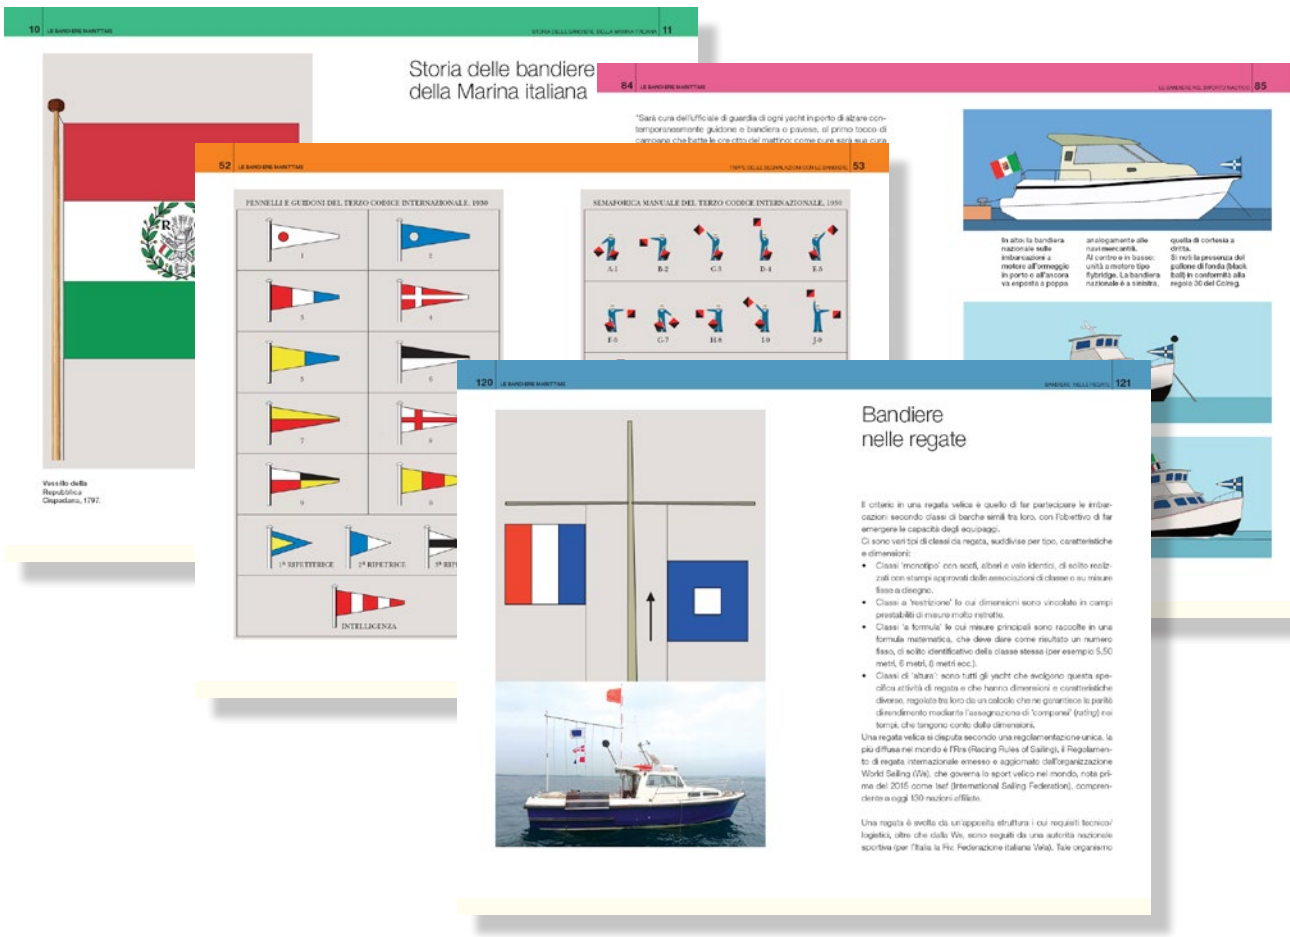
10 LE BANDIERE MARITTIME

STORIA DELLE BANDIERE DELLA MARINA ITALIANA 11

Storia delle bandiere della Marina italiana

Vessillo della Repubblica Cispadana, 1797.

84 LE BANDIERE MARITTIME

LE BANDIERE NEL DIPORTO NAUTICO 85

"Sarà cura dell'ufficiale di guardia di ogni yacht in porto di alzare contemporaneamente guidone e bandiera o pavese, al primo tocco di campana che batte le ore otto del mattino; come pure sarà sua cura

In alto: la bandiera nazionale sulle imbarcazioni a motore all'ormeggio in porto e all'ancora va esposta a poppa

analogamente alle navi mercantili. Al centro e in basso: unità a motore tipo flybridge. La bandiera nazionale è a sinistra,

quella di cortesia a dritta. Si noti la presenza del pallone di fonda (black ball) in conformità alla regola 30 del Colreg.

52 LE BANDIERE MARITTIME

TIPPE DELLE SEGNALAZIONI CON LE BANDIERE 53

PENNELLI E GUIDONI DEL TERZO CODICE INTERNAZIONALE, 1930

1 2 3 4 5 6 7 8 9 0

1° RIPETITRICE 2° RIPETITRICE 3° RI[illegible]

INTELLIGENZA

SEMAFORICA MANUALE DEL TERZO CODICE INTERNAZIONALE, 1930

A-1 B-2 C-3 D-4 E-5 F-6 G-7 H-8 I-9 J-0

120 LE BANDIERE MARITTIME

BANDIERE NELLE REGATE 121

Bandiere nelle regate

Il criterio in una regata velica è quello di far partecipare le imbarcazioni secondo classi di barche simili tra loro, con l'obiettivo di far emergere le capacità degli equipaggi.
Ci sono vari tipi di classi da regata, suddivise per tipo, caratteristiche e dimensioni:
• Classi 'monotipo' con scafi, alberi e vele identici, di solito realizzati con stampi approvati dalle associazioni di classe e su misure fisse a disegno.
• Classi a 'restrizione' le cui dimensioni sono vincolate in campi prestabiliti di misure molto ristrette.
• Classi 'a formula' le cui misure principali sono raccolte in una formula matematica, che deve dare come risultato un numero fisso, di solito identificativo della classe stessa (per esempio 5,50 metri, 6 metri, 8 metri ecc.).
• Classi di 'altura': sono tutti gli yacht che svolgono questa specifica attività di regata e che hanno dimensioni e caratteristiche diverse, regolate tra loro da un calcolo che ne garantisce la parità direndimento mediante l'assegnazione di 'compensi' (rating) nei tempi, che tengono conto delle dimensioni.
Una regata velica si disputa secondo una regolamentazione unica, la più diffusa nel mondo è l'Rrs (Racing Rules of Sailing), il Regolamento di regata internazionale emesso e aggiornato dall'organizzazione World Sailing (Ws), che governa lo sport velico nel mondo, nota prima del 2015 come Isaf (International Sailing Federation), comprendente a oggi 130 nazioni affiliate.

Una regata è svolta da un'apposita struttura i cui requisiti tecnico/logistici, oltre che dalla Ws, sono seguiti da una autorità nazionale sportiva (per l'Italia la Fiv, Federazione italiana Vela). Tale organismo